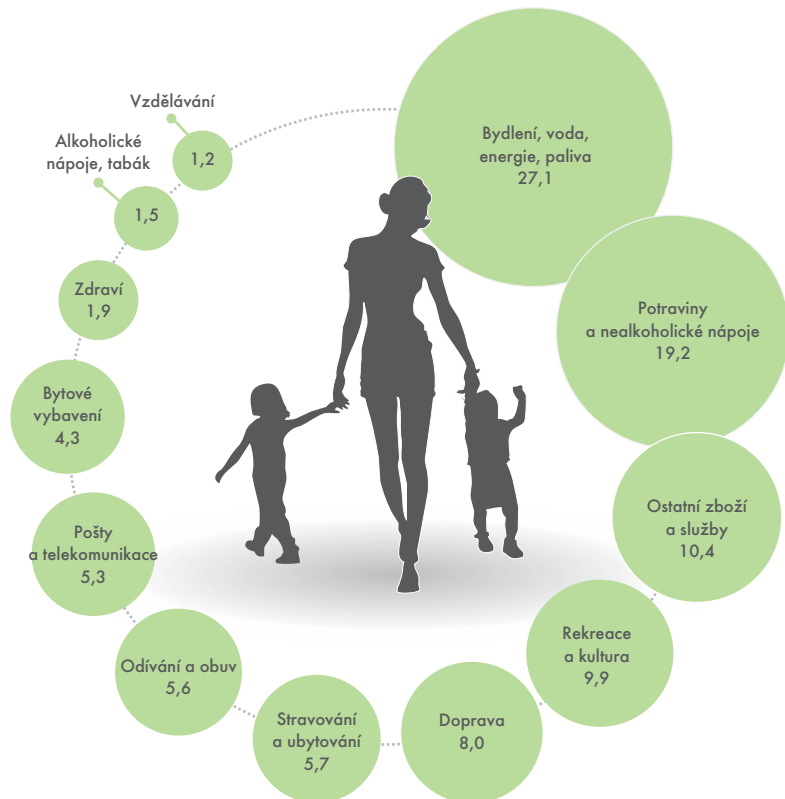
Vzdělávání
1,2

Alkoholické nápoje, tabák
1,5

Bydlení, voda, energie, paliva
27,1

Potraviny a nealkoholické nápoje
19,2

Ostatní zboží a služby
10,4

Rekreace a kultura
9,9

Doprava
8,0

Stravování a ubytování
5,7

Odívání a obuv
5,6

Pošty a telekomunikace
5,3

Bytové vybavení
4,3

Zdraví
1,9